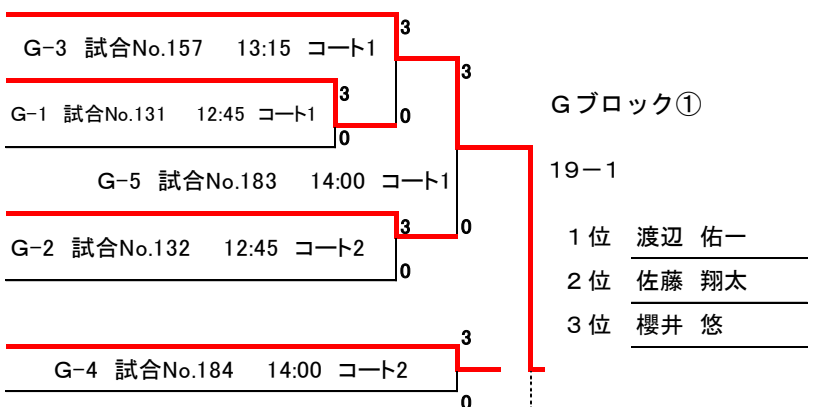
G−3 試合No.157 13:15 コート1
3
3
G−1 試合No.131 12:45 コート1
3
0
0
Gブロック①
G−5 試合No.183 14:00 コート1
19−1
G−2 試合No.132 12:45 コート2
3
0
0
1位 渡辺 佑一
2位 佐藤 翔太
3位 櫻井 悠
3
G−4 試合No.184 14:00 コート2
0